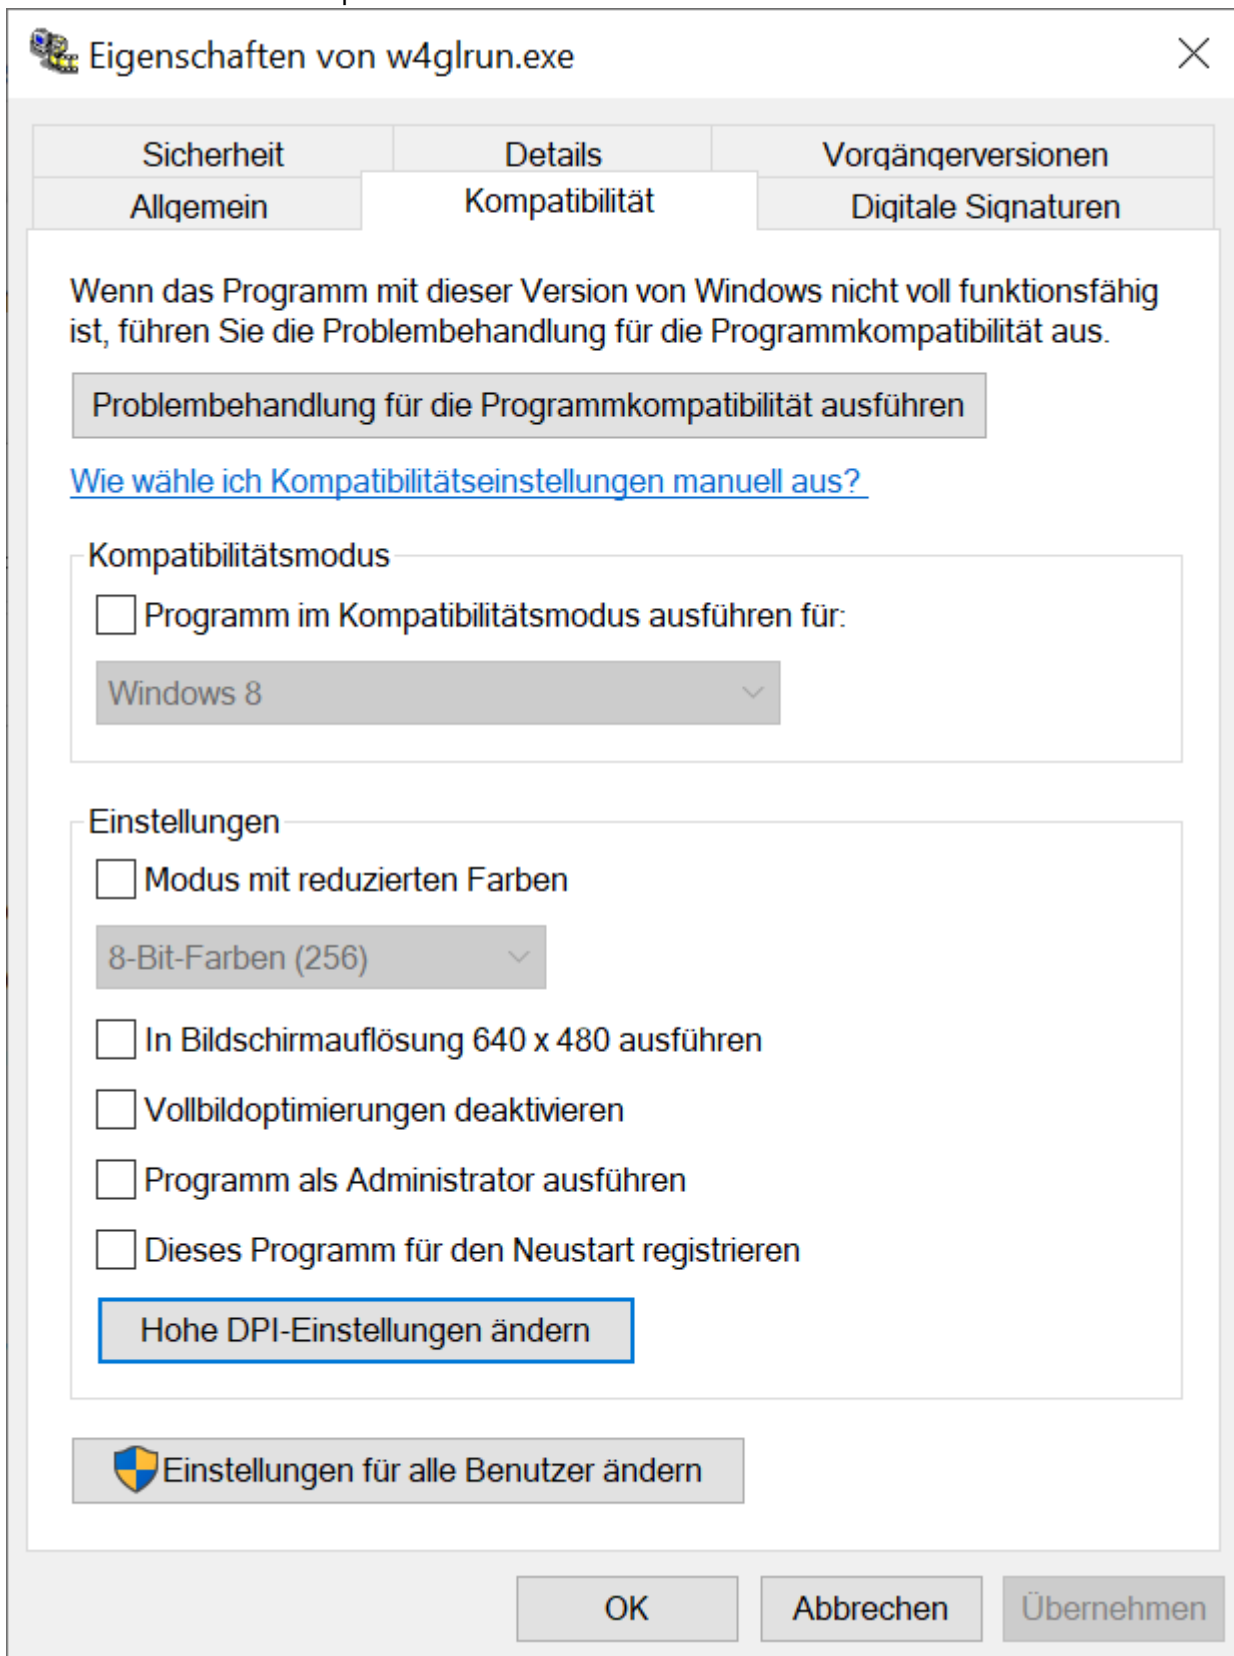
Eigenschaften von w4glrun.exe

Sicherheit | Details | Vorgängerversionen
Allgemein | Kompatibilität | Digitale Signaturen

Wenn das Programm mit dieser Version von Windows nicht voll funktionsfähig ist, führen Sie die Problembehandlung für die Programmkompatibilität aus.

Problembehandlung für die Programmkompatibilität ausführen

Wie wähle ich Kompatibilitätseinstellungen manuell aus?

Kompatibilitätsmodus

Programm im Kompatibilitätsmodus ausführen für:

Windows 8

Einstellungen

Modus mit reduzierten Farben

8-Bit-Farben (256)

In Bildschirmauflösung 640 x 480 ausführen

Vollbildoptimierungen deaktivieren

Programm als Administrator ausführen

Dieses Programm für den Neustart registrieren

Hohe DPI-Einstellungen ändern

Einstellungen für alle Benutzer ändern

OK | Abbrechen | Übernehmen